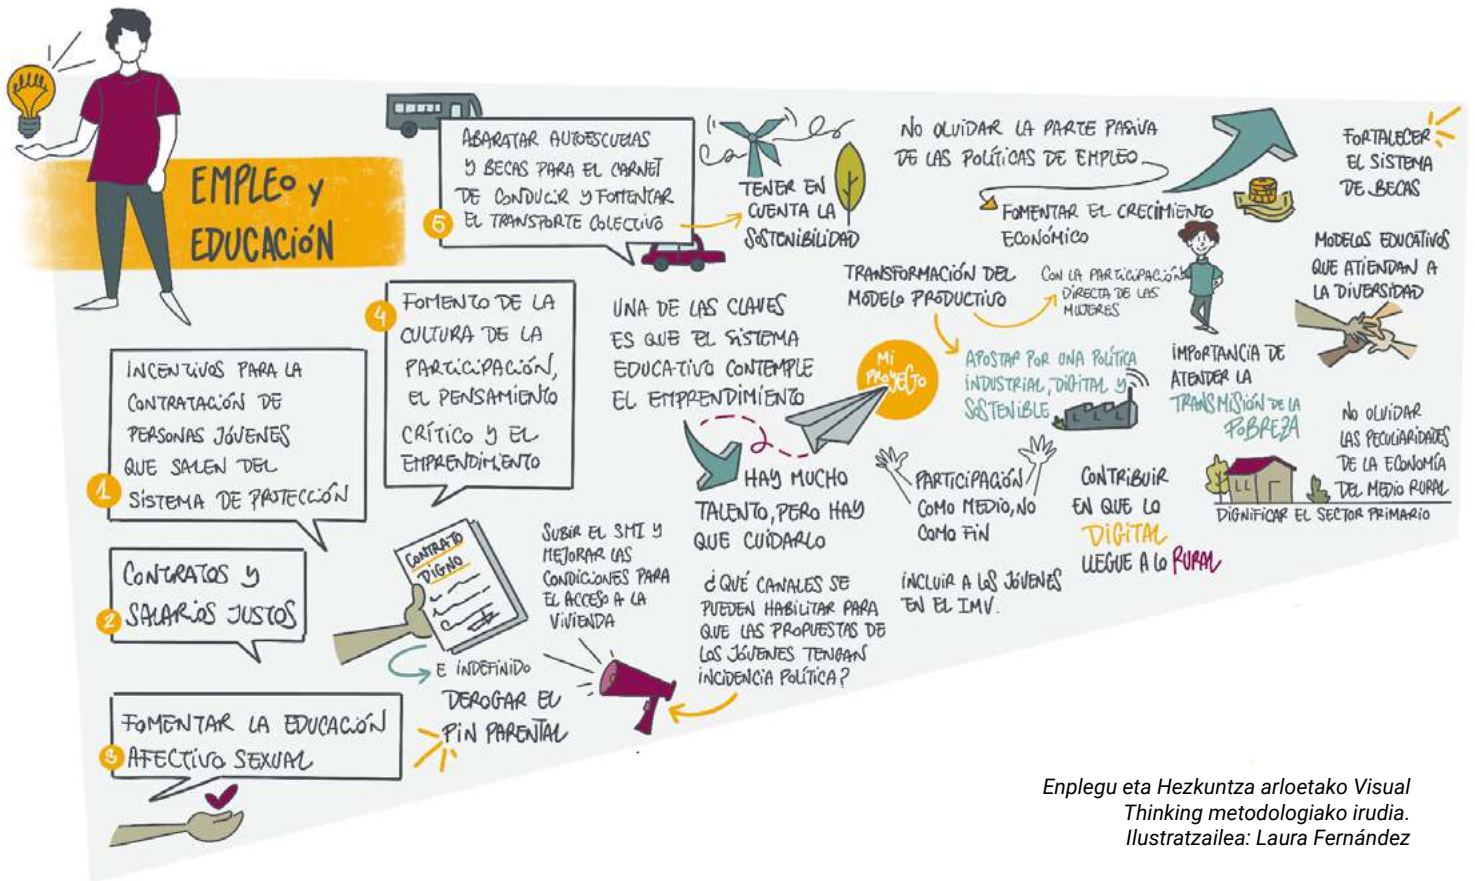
EMPLEO Y EDUCACIÓN

1 INCENTIVOS PARA LA CONTRATACIÓN DE PERSONAS JÓVENES QUE SALEN DEL SISTEMA DE PROTECCIÓN

2 CONTRATOS Y SALARIOS JUSTOS

3 FOMENTAR LA EDUCACIÓN AFECTIVO SEXUAL

4 FOMENTO DE LA CULTURA DE LA PARTICIPACIÓN, EL PENSAMIENTO CRÍTICO Y EL EMPRENDIMIENTO

5 ABARATAR AUTOESCUELAS Y BECAS PARA EL CARNET DE CONDUCIR Y FOMENTAR EL TRANSPORTE COLECTIVO

TENER EN CUENTA LA SOSTENIBILIDAD

NO OLVIDAR LA PARTE PASIVA DE LAS POLÍTICAS DE EMPLEO

FOMENTAR EL CRECIMIENTO ECONÓMICO

FORTALECER EL SISTEMA DE BECAS

MODELOS EDUCATIVOS QUE ATIENDAN A LA DIVERSIDAD

TRANSFORMACIÓN DEL MODELO PRODUCTIVO

CON LA PARTICIPACIÓN DIRECTA DE LAS MUJERES

APOSTAR POR UNA POLÍTICA INDUSTRIAL, DIGITAL Y SOSTENIBLE

IMPORTANCIA DE ATENDER LA TRANSMISIÓN DE LA POBREZA

UNA DE LAS CLAVES ES QUE EL SISTEMA EDUCATIVO CONTEMPLE EL EMPRENDIMIENTO

MI PROYECTO

HAY MUCHO TALENTO, PERO HAY QUE CUIDARLO

PARTICIPACIÓN COMO MEDIO, NO COMO FIN

CONTRIBUIR EN QUE LO DIGITAL LLEGUE A LO RURAL

NO OLVIDAR LAS PECULIARIDADES DE LA ECONOMÍA DEL MEDIO RURAL

DIGNIFICAR EL SECTOR PRIMARIO

CONTRATO DIGNO

E INDEFINIDO

SUBIR EL SMI Y MEJORAR LAS CONDICIONES PARA EL ACCESO A LA VIVIENDA

DEROGAR EL PIN PARENTAL

¿QUÉ CANALES SE PUEDEN HABILITAR PARA QUE LAS PROPUESTAS DE LOS JÓVENES TENGAN INCIDENCIA POLÍTICA?

INCLUIR A LOS JÓVENES EN EL IMV.

Enplegu eta Hezkuntza arloetako Visual Thinking metodologiako irudia.
Ilustratzailea: Laura Fernández